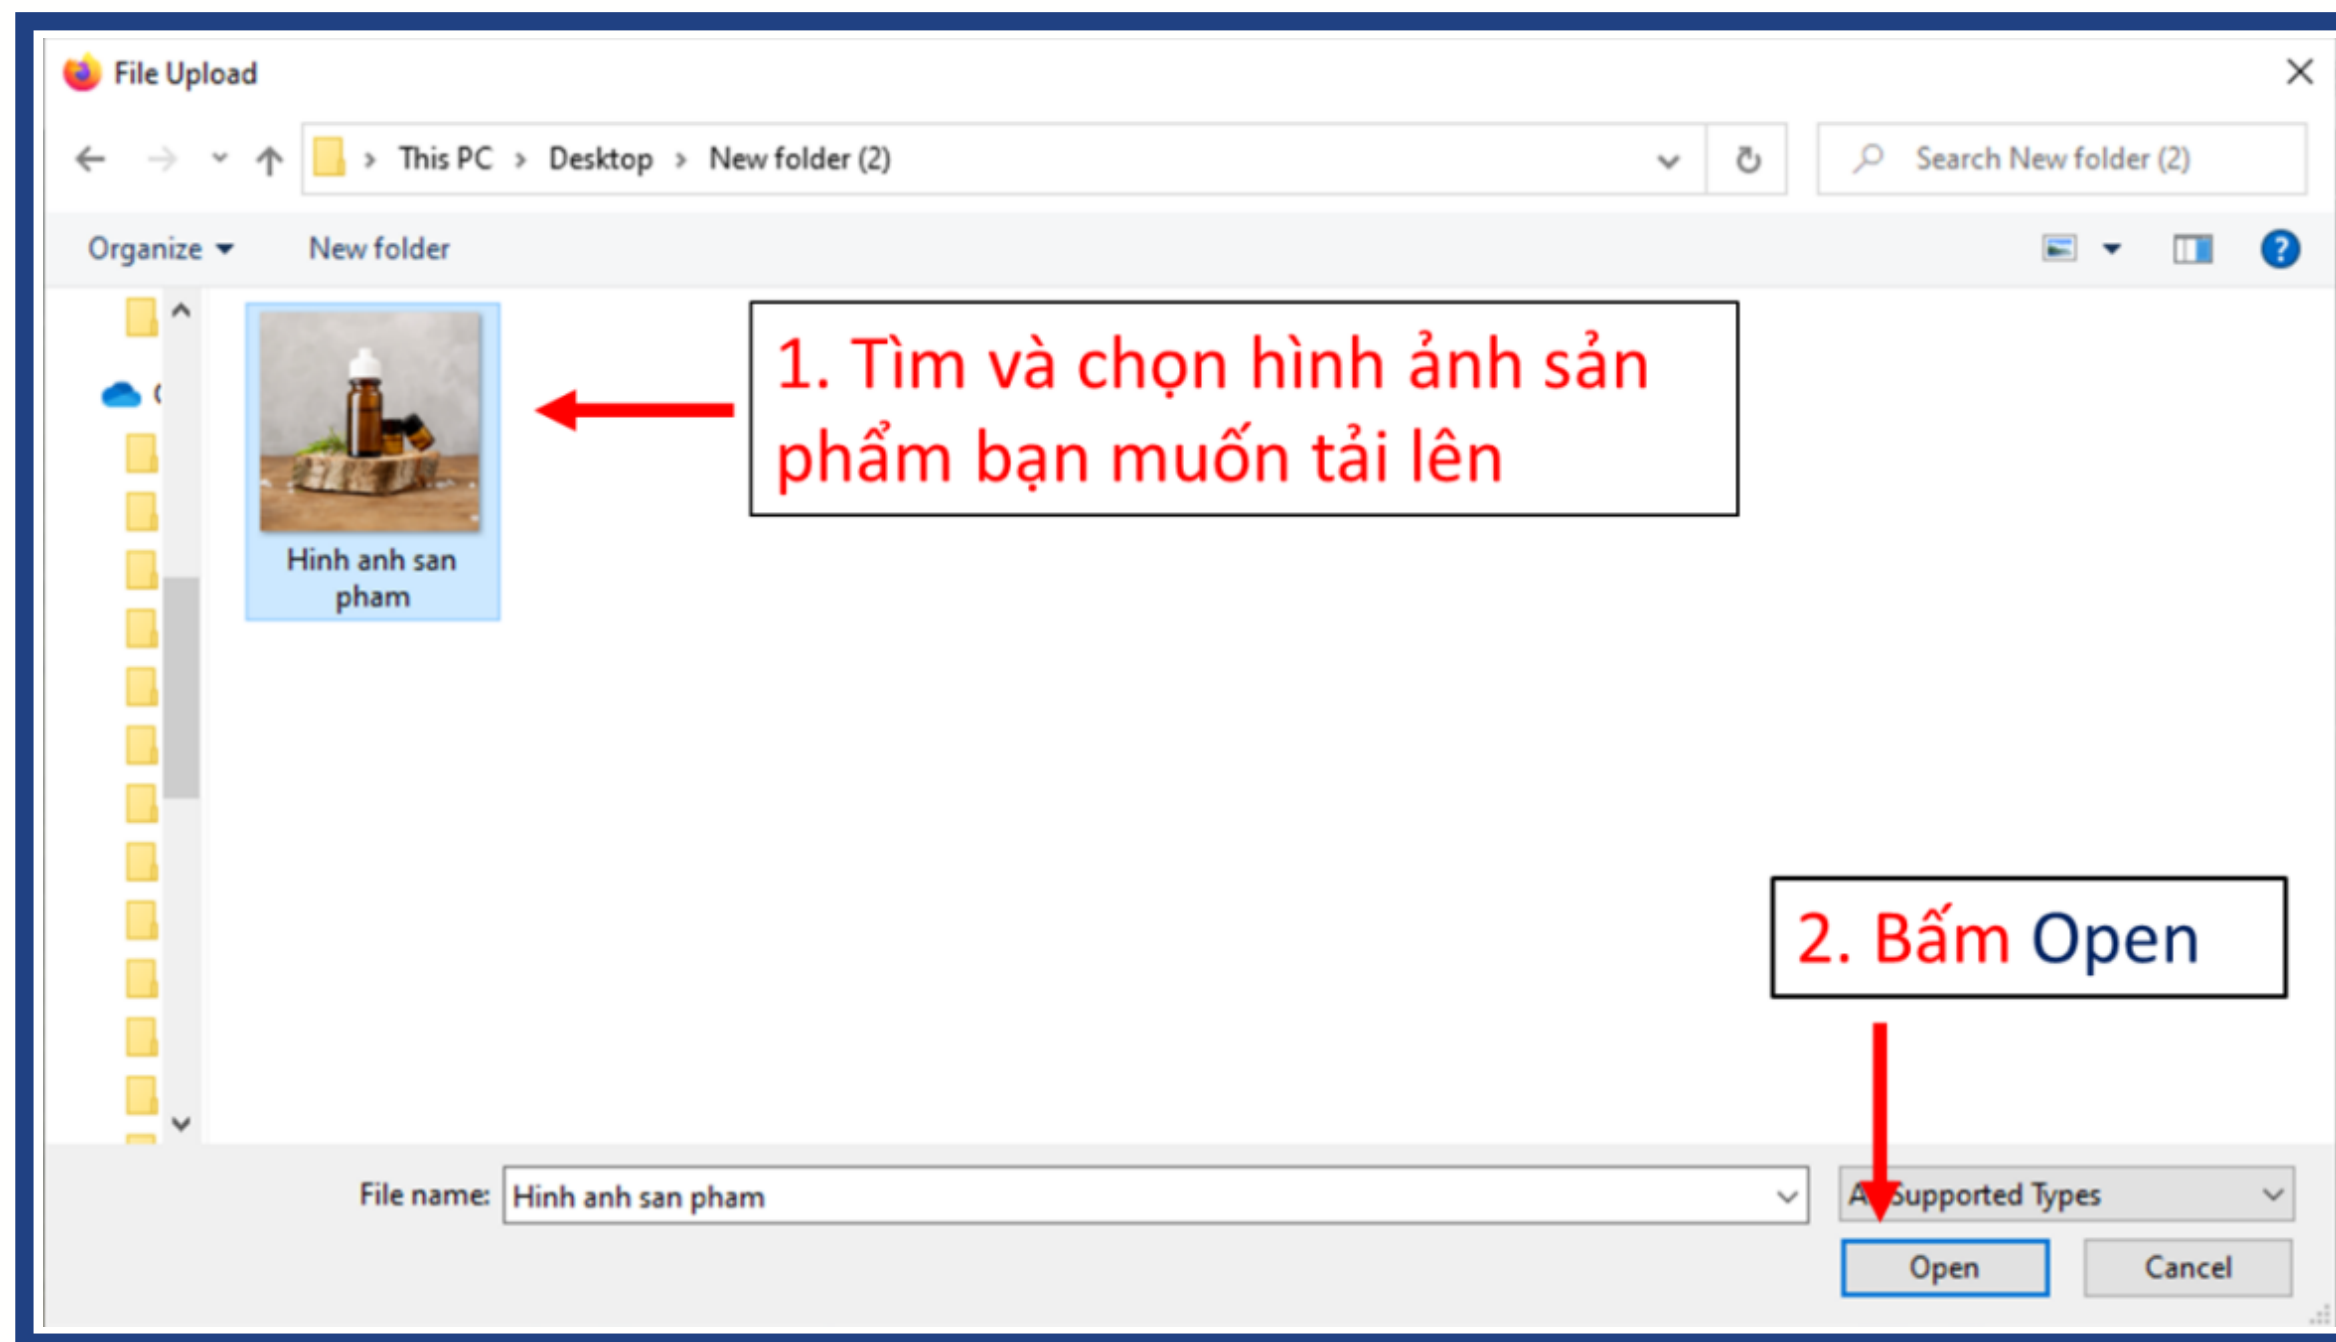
File Upload

This PC › Desktop › New folder (2)

Search New folder (2)

Organize ▾ New folder

Hinh anh san pham

1. Tìm và chọn hình ảnh sản phẩm bạn muốn tải lên

2. Bấm Open

File name: Hinh anh san pham

A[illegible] Supported Types

Open Cancel